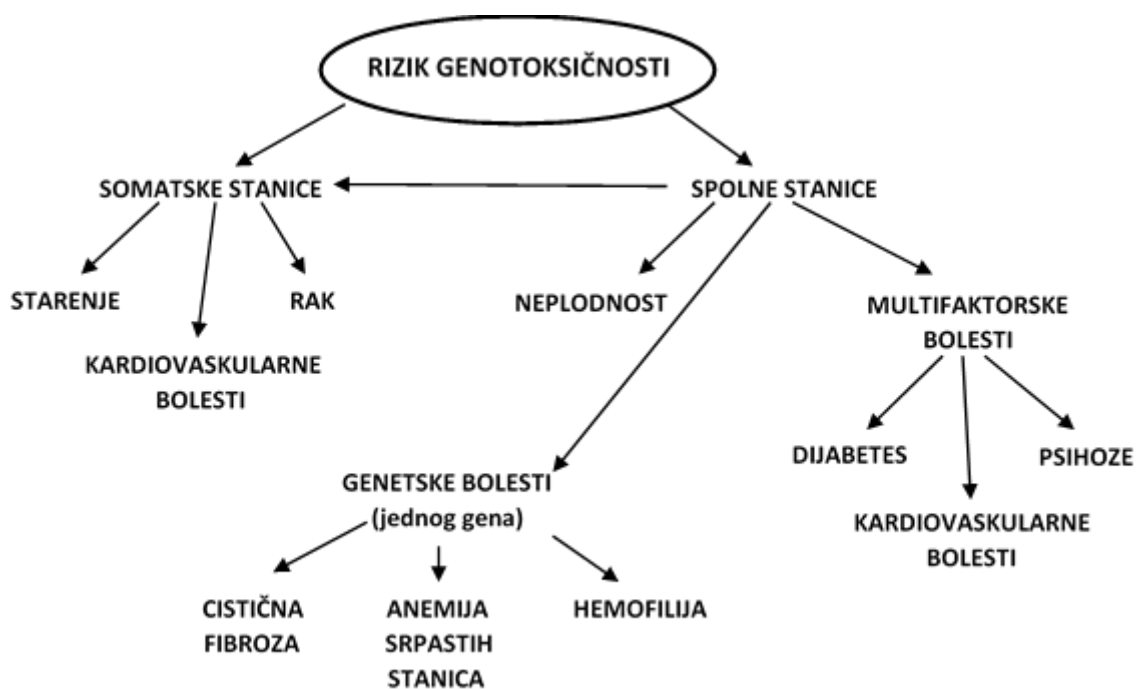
RIZIK GENOTOKSIČNOSTI

SOMATSKE STANICE

SPOLNE STANICE

STARENJE

RAK

KARDIOVASKULARNE BOLESTI

NEPLODNOST

MULTIFAKTORSKE BOLESTI

DIJABETES

PSIHOZE

KARDIOVASKULARNE BOLESTI

GENETSKE BOLESTI (jednog gena)

CISTIČNA FIBROZA

ANEMIJA SRPASTIH STANICA

HEMOFILIJA